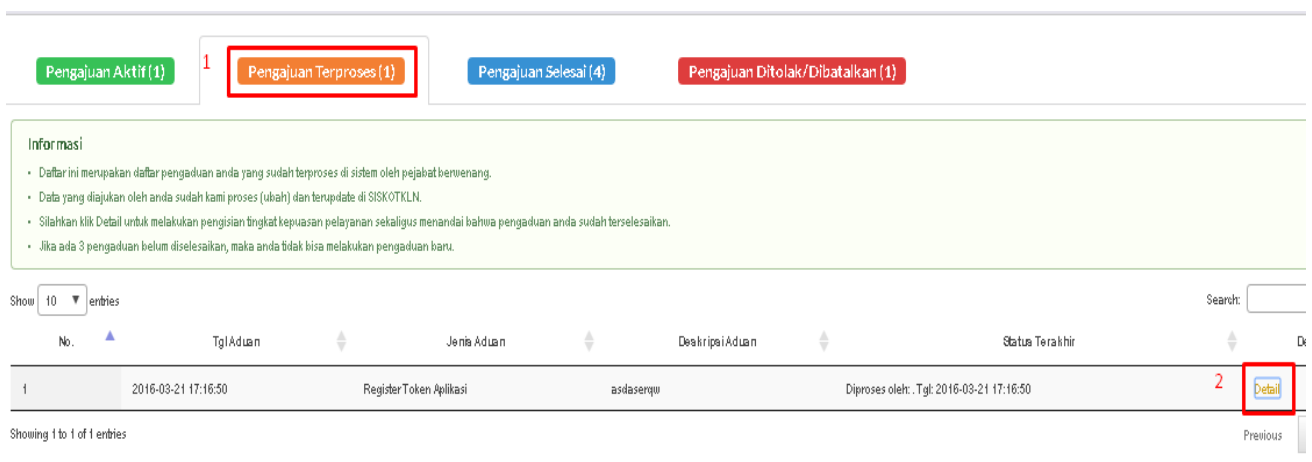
Pengajuan Aktif (1)

1

Pengajuan Terproses (1)

Pengajuan Selesai (4)

Pengajuan Ditolak/Dibatalkan (1)

Informasi

- Daftar ini merupakan daftar pengaduan anda yang sudah terproses di sistem oleh pejabat berwenang.
- Data yang diajukan oleh anda sudah kami proses (ubah) dan terupdate di SISKOTKLN.
- Silahkan klik Detail untuk melakukan pengisian tingkat kepuasan pelayanan sekaligus menandai bahwa pengaduan anda sudah terselesaikan.
- Jika ada 3 pengaduan belum diselesaikan, maka anda tidak bisa melakukan pengaduan baru.

Show 10 entries

Search:

| No. | Tgl Aduan | Jenis Aduan | Deskripsi Aduan | Status Terakhir | De |
|---|---|---|---|---|---|
| 1 | 2016-03-21 17:16:50 | Register Token Aplikasi | asdaserqw | Diproses oleh: . Tgl: 2016-03-21 17:16:50 | 2 Detail |

Showing 1 to 1 of 1 entries

Previous